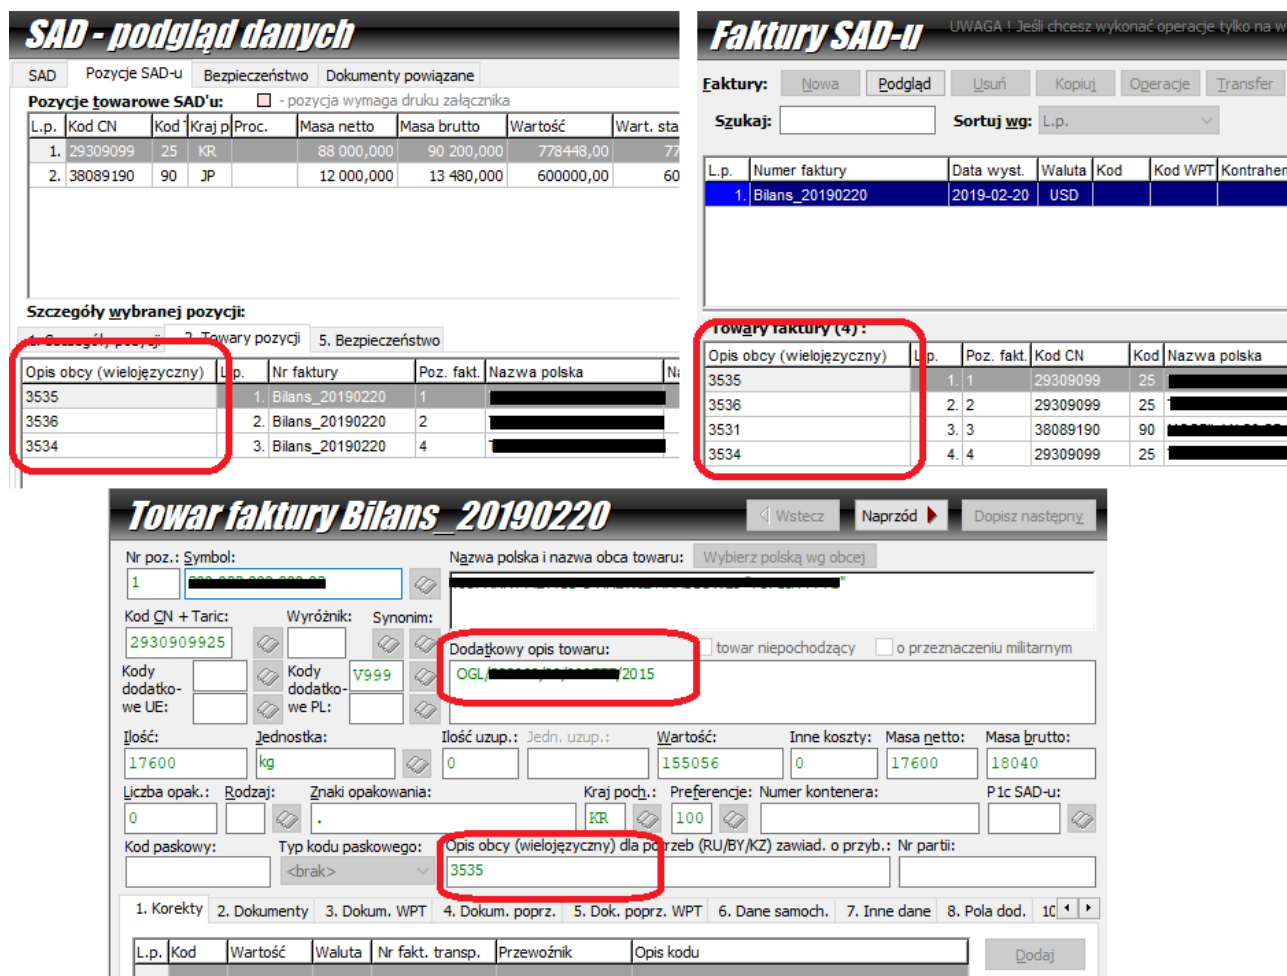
SAD - podgląd danych

SAD | Pozycje SAD-u | Bezpieczeństwo | Dokumenty powiązane

Pozycje towarowe SAD'u: - pozycja wymaga druku załącznika

| L.p. | Kod CN | Kod | Kraj p | Proc. | Masa netto | Masa brutto | Wartość | Wart. sta |
|---|---|---|---|---|---|---|---|---|
| 1. | 29309099 | 25 | KR | | 88 000,000 | 90 200,000 | 778448,00 | 77 |
| 2. | 38089190 | 90 | JP | | 12 000,000 | 13 480,000 | 600000,00 | 60 |

Szczegóły wybranej pozycji:

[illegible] | 2. Towary pozycji | 5. Bezpieczeństwo

| Opis obcy (wielojęzyczny) | L.p. | Nr faktury | Poz. fakt. | Nazwa polska | Na |
|---|---|---|---|---|---|
| 3535 | 1. | Bilans_20190220 | 1 | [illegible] | |
| 3536 | 2. | Bilans_20190220 | 2 | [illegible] | |
| 3534 | 3. | Bilans_20190220 | 4 | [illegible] | |

Faktury SAD-u

UWAGA ! Jeśli chcesz wykonać operacje tylko na w

Faktury: Nowa | Podgląd | Usuń | Kopiuj | Operacje | Transfer

Szukaj: Sortuj wg: L.p.

| L.p. | Numer faktury | Data wyst. | Waluta | Kod | Kod WPT | Kontrahen |
|---|---|---|---|---|---|---|
| 1. | Bilans_20190220 | 2019-02-20 | USD | | | |

Towary faktury (4) :

| Opis obcy (wielojęzyczny) | L.p. | Poz. fakt. | Kod CN | Kod | Nazwa polska |
|---|---|---|---|---|---|
| 3535 | 1. | 1 | 29309099 | 25 | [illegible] |
| 3536 | 2. | 2 | 29309099 | 25 | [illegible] |
| 3531 | 3. | 3 | 38089190 | 90 | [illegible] |
| 3534 | 4. | 4 | 29309099 | 25 | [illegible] |

Towar faktury Bilans_20190220

Wstecz | Naprzód | Dopisz następny

Nr poz.: 1 Symbol: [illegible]
Nazwa polska i nazwa obca towaru: Wybierz polską wg obcej
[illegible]
Kod CN + Taric: 2930909925 Wyróżnik: Synonim:
Kody dodatkowe UE: Kody dodatkowe PL: V999
Dodatkowy opis towaru: OGL/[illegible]/2015
towar niepochodzący | o przeznaczeniu militarnym
Ilość: 17600 Jednostka: kg Ilość uzup.: 0 Jedn. uzup.: Wartość: 155056 Inne koszty: 0 Masa netto: 17600 Masa brutto: 18040
Liczba opak.: 0 Rodzaj: Znaki opakowania: . Kraj poch.: KR Preferencje: 100 Numer kontenera: P1c SAD-u:
Kod paskowy: Typ kodu paskowego: <brak>
Opis obcy (wielojęzyczny) dla potrzeb (RU/BY/KZ) zawiad. o przyb.: 3535 Nr partii:

1. Korekty | 2. Dokumenty | 3. Dokum. WPT | 4. Dokum. poprz. | 5. Dok. poprz. WPT | 6. Dane samoch. | 7. Inne dane | 8. Pola dod. | 10

| L.p. | Kod | Wartość | Waluta | Nr fakt. transp. | Przewoźnik | Opis kodu |
|---|---|---|---|---|---|---|

Dodaj